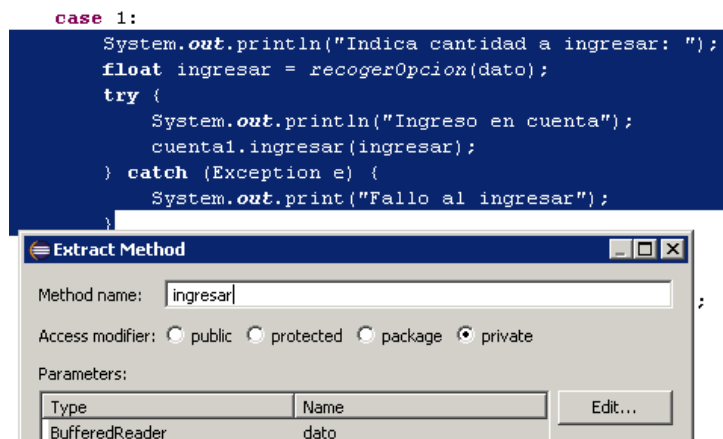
case 1:
    System.out.println("Indica cantidad a ingresar: ");
    float ingresar = recogerOpcion(dato);
    try {
        System.out.println("Ingreso en cuenta");
        cuenta1.ingresar(ingresar);
    } catch (Exception e) {
        System.out.print("Fallo al ingresar");
    }

Extract Method

Method name: ingresar

;

Access modifier: public protected package private

Parameters:

| Type | Name |
|---|---|
| BufferedReader | dato |

Edit...